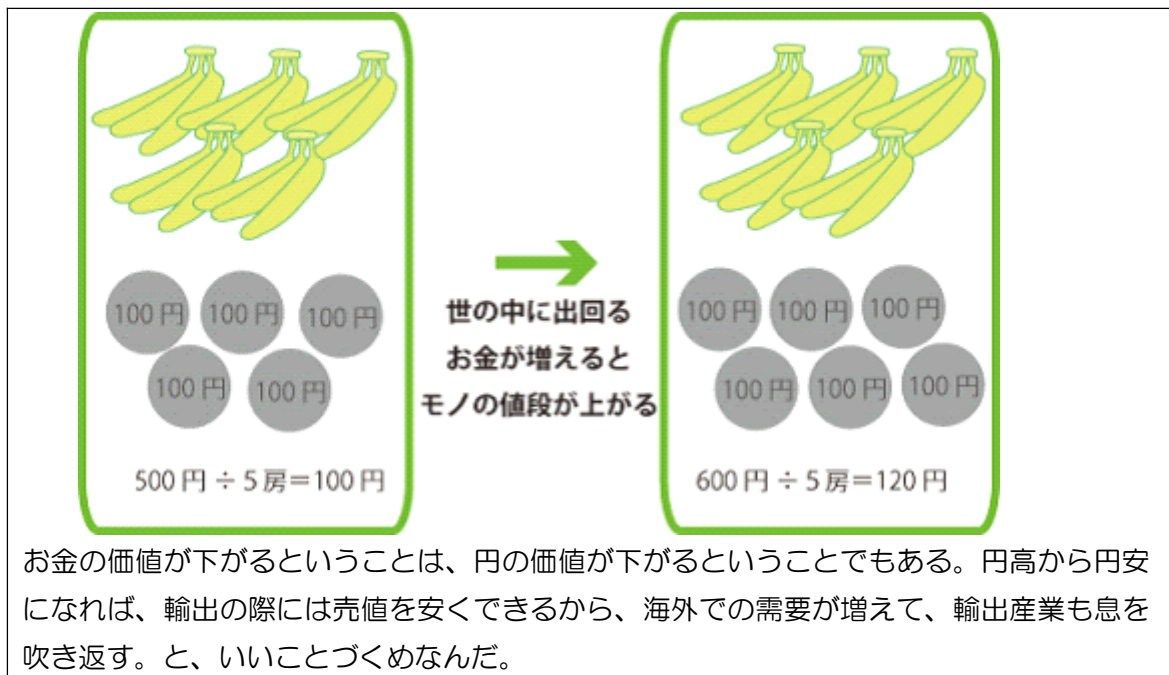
100円 100円 100円
100円 100円

500円 ÷ 5房＝100円

世の中に出回る
お金が増えると
モノの値段が上がる

100円 100円 100円
100円 100円 100円

600円 ÷ 5房＝120円

お金の価値が下がるということは、円の価値が下がるということでもある。円高から円安になれば、輸出の際には売値を安くできるから、海外での需要が増えて、輸出産業も息を吹き返す。と、いいことづくめなんだ。